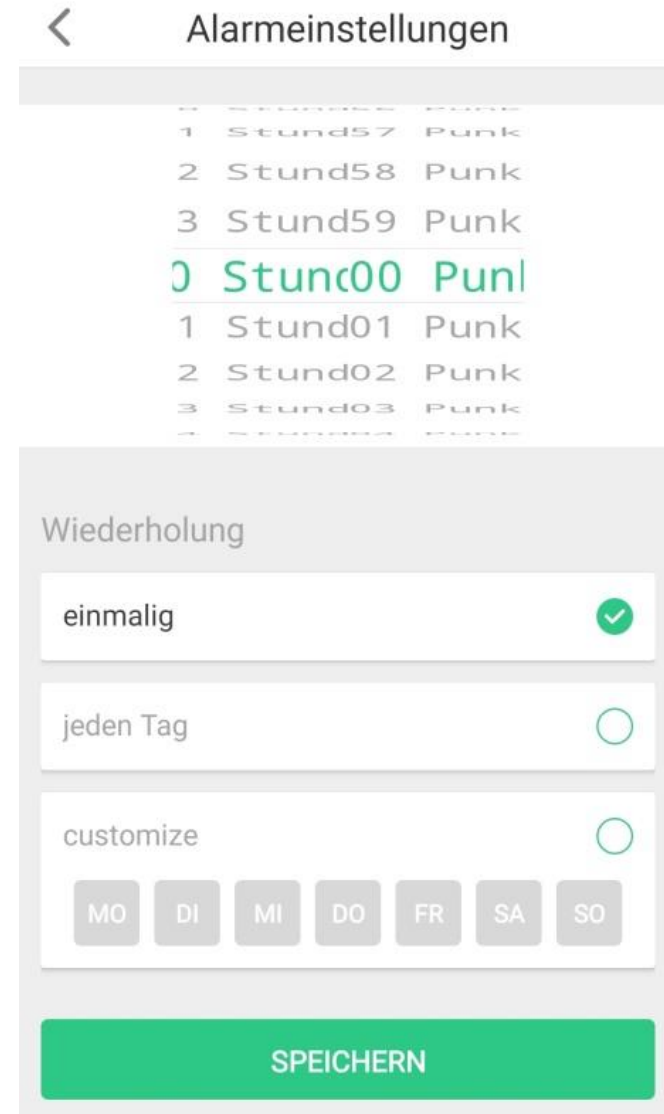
Alarmeinstellungen

1 Stund57 Punk
2 Stund58 Punk
3 Stund59 Punk
0 Stunc00 Punl
1 Stund01 Punk
2 Stund02 Punk
3 Stund03 Punk

Wiederholung

einmalig

jeden Tag

customize

MO DI MI DO FR SA SO

SPEICHERN